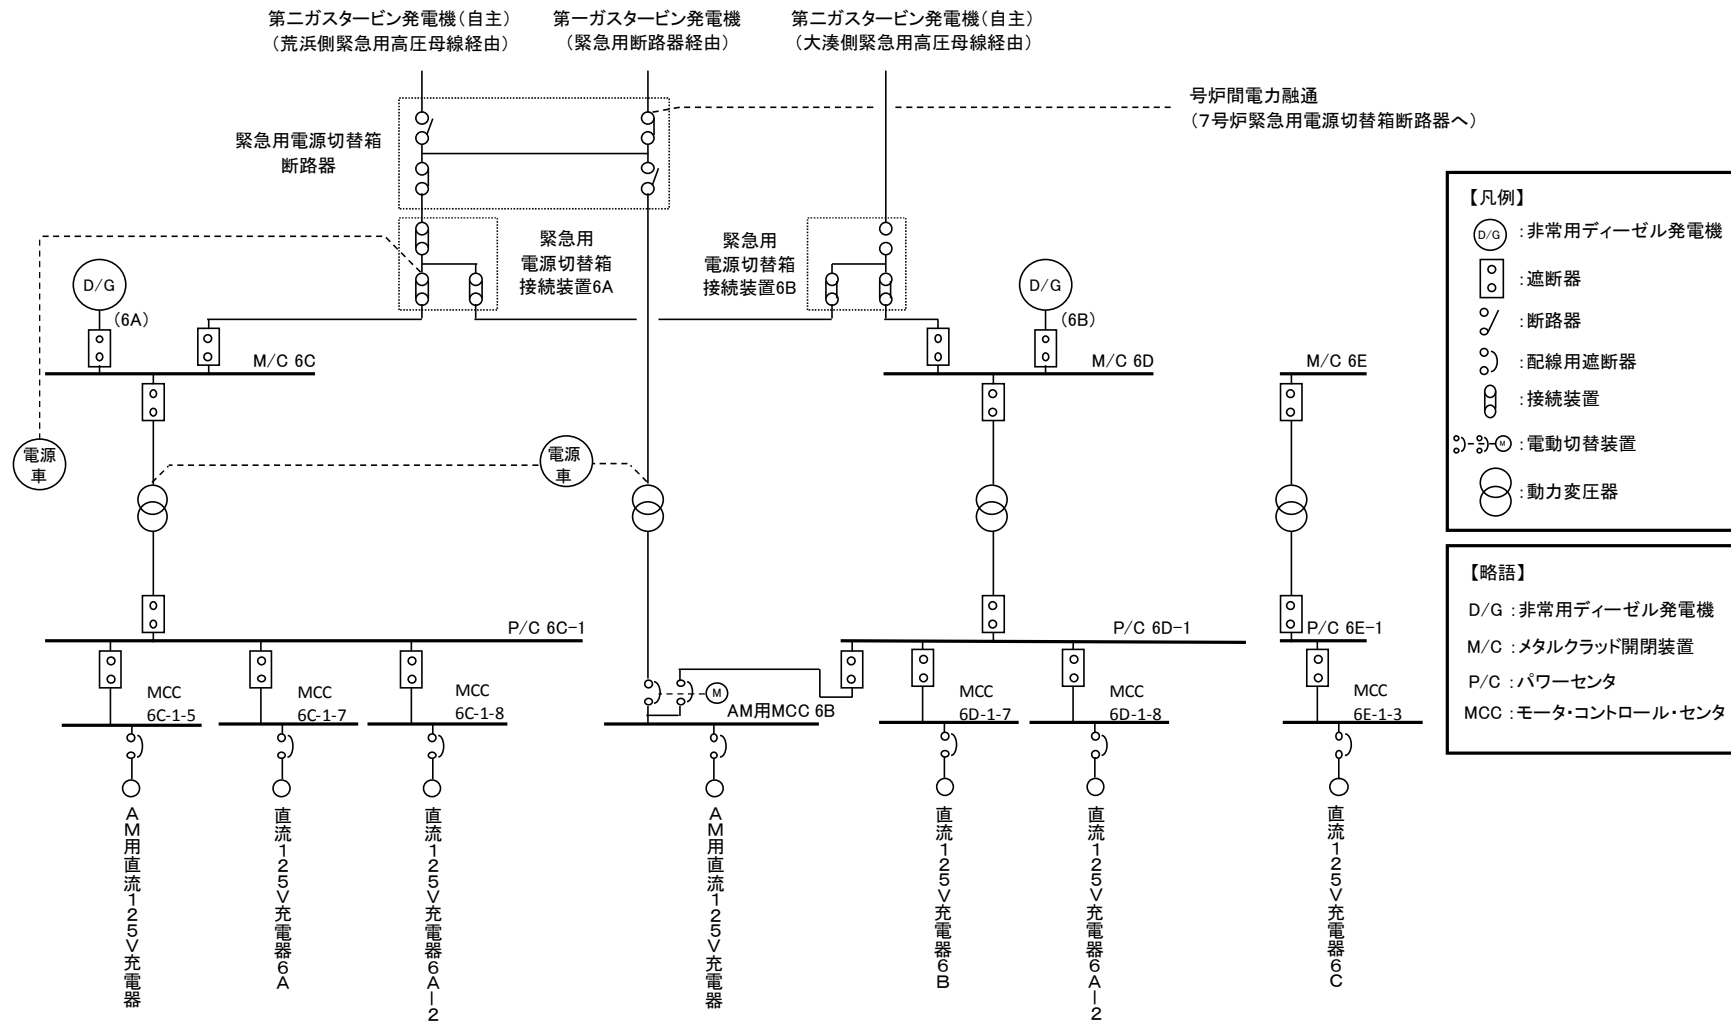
第二ガスタービン発電機(自主)
(荒浜側緊急用高圧母線経由)

第一ガスタービン発電機
(緊急用断路器経由)

第二ガスタービン発電機(自主)
(大湊側緊急用高圧母線経由)

号炉間電力融通
(7号炉緊急用電源切替箱断路器へ)

緊急用電源切替箱
断路器

緊急用
電源切替箱
接続装置6A

緊急用
電源切替箱
接続装置6B

D/G
(6A)

D/G
(6B)

M/C 6C

M/C 6D

M/C 6E

電源
車

電源
車

P/C 6C-1

P/C 6D-1

P/C 6E-1

MCC
6C-1-5

MCC
6C-1-7

MCC
6C-1-8

AM用MCC 6B

MCC
6D-1-7

MCC
6D-1-8

MCC
6E-1-3

M

AM用直流125V充電器

直流125V充電器6A

直流125V充電器6A-2

AM用直流125V充電器

直流125V充電器6B

直流125V充電器6A-2

直流125V充電器6C

【凡例】
D/G :非常用ディーゼル発電機
:遮断器
:断路器
:配線用遮断器
:接続装置
M :電動切替装置
:動力変圧器

【略語】
D/G :非常用ディーゼル発電機
M/C :メタルクラッド開閉装置
P/C :パワーセンタ
MCC :モータ・コントロール・センタ